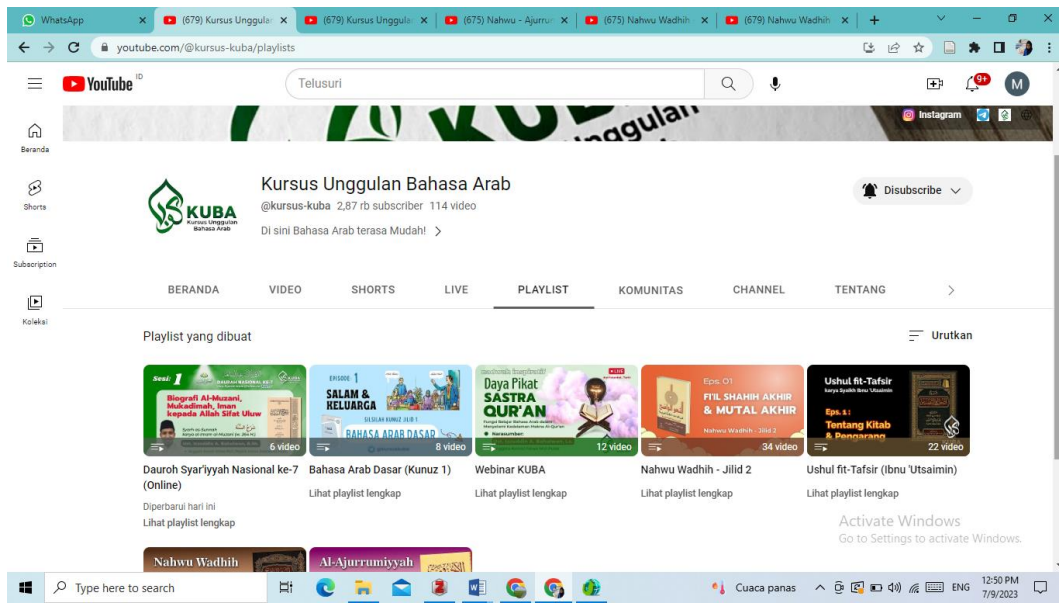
WhatsApp | (679) Kursus Unggula | (679) Kursus Unggula | (675) Nahwu - Ajurru | (675) Nahwu Wadhih | (679) Nahwu Wadhih

youtube.com/@kursus-kuba/playlists

YouTube ID

Telusuri

9+

M

Beranda

Shorts

Subscription

Koleksi

Instagram

KUBA Kursus Unggulan Bahasa Arab

Kursus Unggulan Bahasa Arab

@kursus-kuba 2,87 rb subscriber 114 video

Di sini Bahasa Arab terasa Mudah! >

Disubscribe

BERANDA VIDEO SHORTS LIVE PLAYLIST KOMUNITAS CHANNEL TENTANG

Playlist yang dibuat

Urutkan

Sesi 1 Biografi Al-Muzani, Mukadimah, Iman kepada Allah Sifat Uluw

6 video

Dauroh Syar'iyyah Nasional ke-7 (Online)

Diperbarui hari ini

Lihat playlist lengkap

EPISODE 1 SALAM & KELUARGA SILSILAH KUNUZ JILID 1 BAHASA ARAB DASAR

8 video

Bahasa Arab Dasar (Kunuz 1)

Lihat playlist lengkap

Daya Pikat SASTRA QUR'AN

12 video

Webinar KUBA

Lihat playlist lengkap

Eps. 01 FI'IL SHAHIH AKHIR & MU'TAL AKHIR Nahwu Wadhih - Jilid 2

34 video

Nahwu Wadhih - Jilid 2

Lihat playlist lengkap

Ushul fit-Tafsir Eps. 1 : Tentang Kitab & Pengarang

22 video

Ushul fit-Tafsir (Ibnu 'Utsaimin)

Lihat playlist lengkap

Activate Windows
Go to Settings to activate Windows.

Nahwu Wadhih

Al-Ajurrumiyyah

Type here to search

Cuaca panas

ENG

12:50 PM
7/9/2023